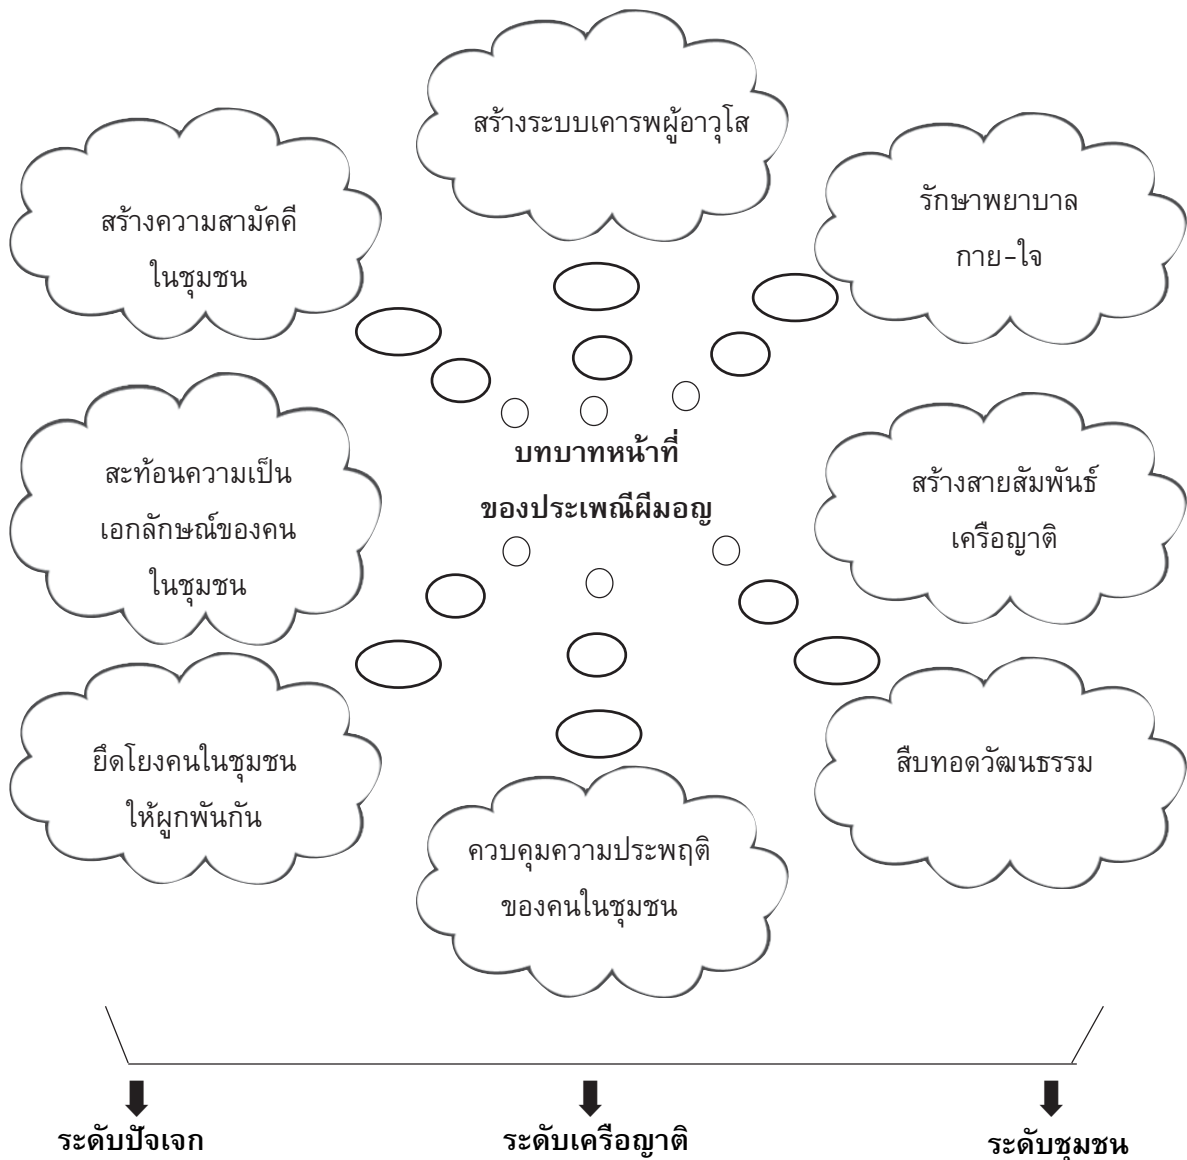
สร้างระบบเคารพผู้อาวุโส

สร้างความสามัคคี ในชุมชน

รักษาพยาบาล กาย-ใจ

สะท้อนความเป็น เอกลักษณ์ของคน ในชุมชน

บทบาทหน้าที่ ของประเพณีผีมอญ

สร้างสายสัมพันธ์ เครือญาติ

ยึดโยงคนในชุมชน ให้ผูกพันกัน

สืบทอดวัฒนธรรม

ควบคุมความประพฤติ ของคนในชุมชน

ระดับปัจเจก

ระดับเครือญาติ

ระดับชุมชน